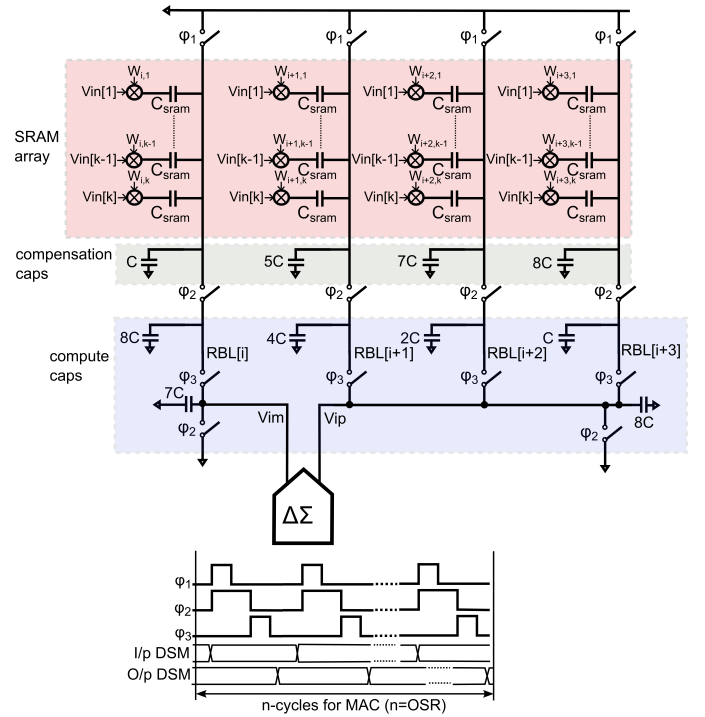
$\varphi_1$ $\varphi_1$ $\varphi_1$ $\varphi_1$

SRAM array

$W_{i,1}$ Vin[1] $C_{sram}$
$W_{i,k-1}$ Vin[k-1] $C_{sram}$
$W_{i,k}$ Vin[k] $C_{sram}$

$W_{i+1,1}$ Vin[1] $C_{sram}$
$W_{i+1,k-1}$ Vin[k-1] $C_{sram}$
$W_{i+1,k}$ Vin[k] $C_{sram}$

$W_{i+2,1}$ Vin[1] $C_{sram}$
$W_{i+2,k-1}$ Vin[k-1] $C_{sram}$
$W_{i+2,k}$ Vin[k] $C_{sram}$

$W_{i+3,1}$ Vin[1] $C_{sram}$
$W_{i+3,k-1}$ Vin[k-1] $C_{sram}$
$W_{i+3,k}$ Vin[k] $C_{sram}$

compensation caps

C 5C 7C 8C

$\varphi_2$ $\varphi_2$ $\varphi_2$ $\varphi_2$

compute caps

8C RBL[i] 4C RBL[i+1] 2C RBL[i+2] C RBL[i+3]

$\varphi_3$ $\varphi_3$ $\varphi_3$ $\varphi_3$

7C Vim Vip 8C

$\varphi_2$ $\varphi_2$

ΔΣ

$\varphi_1$
$\varphi_2$
$\varphi_3$
I/p DSM
O/p DSM

n-cycles for MAC (n=OSR)